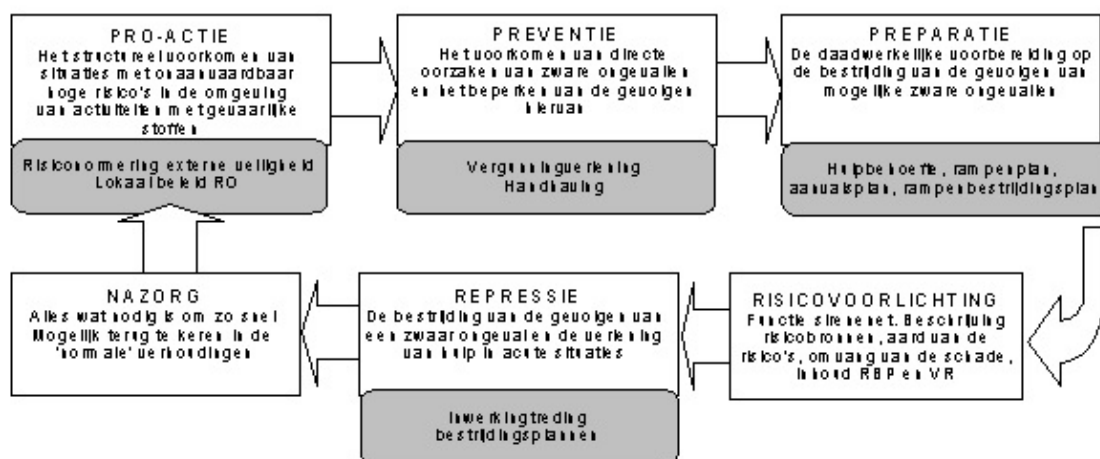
PRO-ACTIE
Het structureel voorkomen van situaties met onaanvaardbaar hoge risico's in de omgeving van activiteiten met gevaarlijke stoffen

Risiconormering externe veiligheid
Lokaal beleid RO

PREVENTIE
Het voorkomen van directe oorzaken van zware ongevallen en het beperken van de gevolgen hiervan

Vergunningverlening
Handhaving

PREPARATIE
De daadwerkelijke voorbereiding op de bestrijding van de gevolgen van mogelijke zware ongevallen

Hulpbehoefte, rampenplan, aanvalsplan, rampenbestrijdingsplan

NAZORG
Alles wat nodig is om zo snel mogelijk terug te keren in de 'normale' verhoudingen

REPRESSIE
De bestrijding van de gevolgen van een zwaar ongeval en de verlening van hulp in acute situaties

Inwerkingtreding bestrijdingsplannen

RISICOVOORLICHTING
Functie sirenenet. Beschrijving risicobronnen, aard van de risico's, omvang van de schade, inhoud RBP en VR